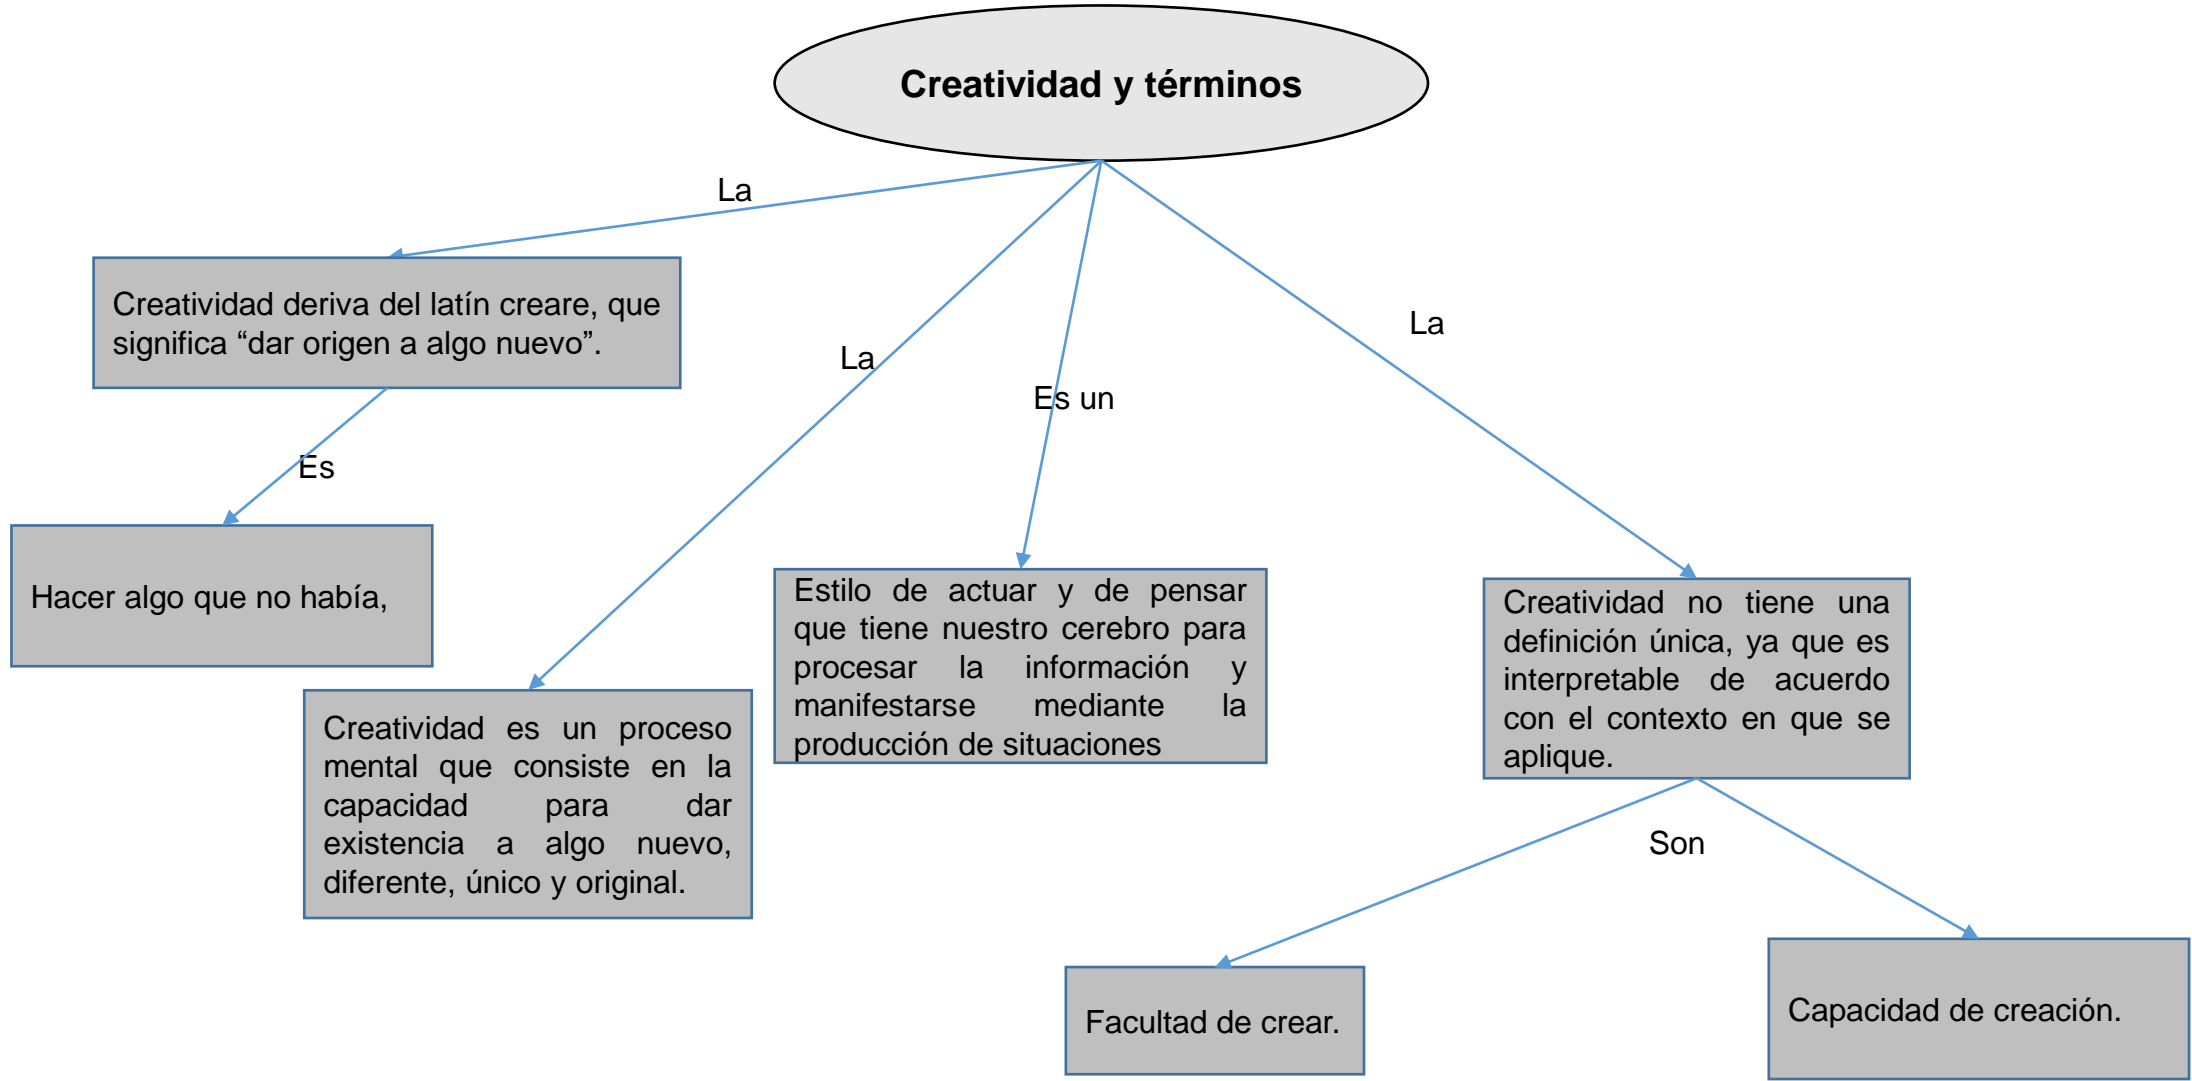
Creatividad y términos

La

Creatividad deriva del latín creare, que significa “dar origen a algo nuevo”.

Es

Hacer algo que no había,

La

Creatividad es un proceso mental que consiste en la capacidad para dar existencia a algo nuevo, diferente, único y original.

Es un

Estilo de actuar y de pensar que tiene nuestro cerebro para procesar la información y manifestarse mediante la producción de situaciones

La

Creatividad no tiene una definición única, ya que es interpretable de acuerdo con el contexto en que se aplique.

Son

Facultad de crear.

Capacidad de creación.